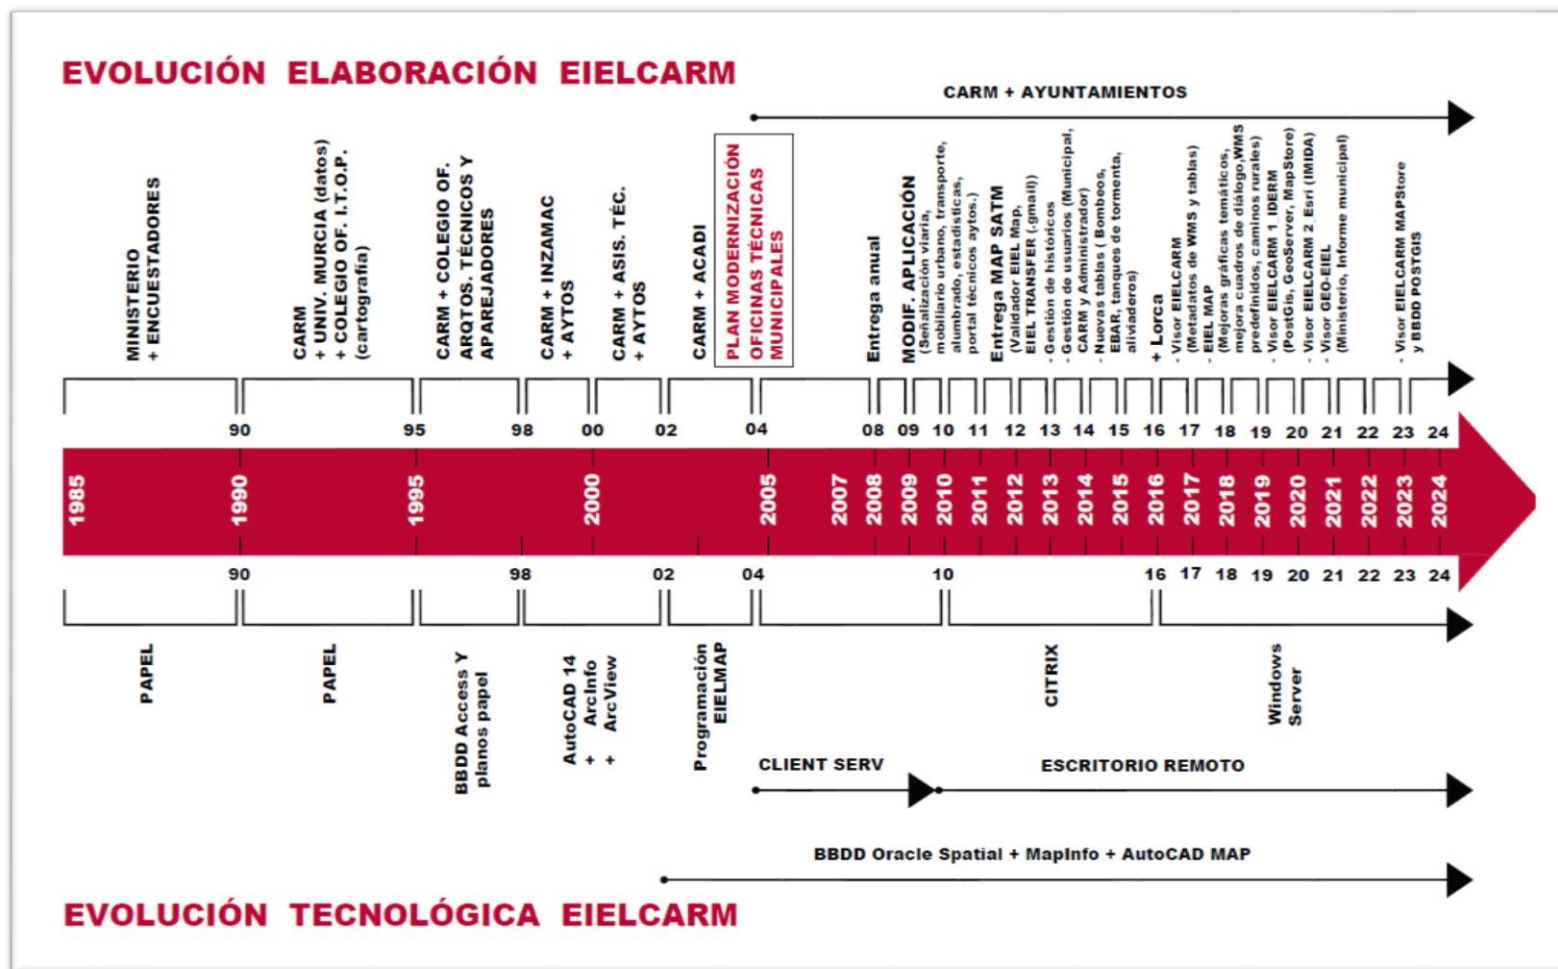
EVOLUCIÓN ELABORACIÓN EIELCARM

CARM + AYUNTAMIENTOS

MINISTERIO + ENCUESTADORES

CARM + UNIV. MURCIA (datos) + COLEGIO OF. I.T.O.P. (cartografía)

CARM + COLEGIO OF. ARQTOS. TÉCNICOS Y APAREJADORES

CARM + INZAMAC + AYTOS

CARM + ASIS. TÉC. + AYTOS

CARM + ACADI

PLAN MODERNIZACIÓN OFICINAS TÉCNICAS MUNICIPALES

Entrega anual

MODIF. APLICACIÓN (Señalización viaria, mobiliario urbano, transporte, alumbrado, estadísticas, portal técnicos aytos.)

Entrega MAP SATM (Validador EIEL Map, EIEL TRANSFER (.gmail))

- Gestión de históricos
- Gestión de usuarios (Municipal, CARM y Administrador)
- Nuevas tablas ( Bombeos, EBAR, tanques de tormenta, aliviaderos)

+ Lorca

- Visor EIELCARM (Metadatos de WMS y tablas)
- EIEL MAP (Mejoras gráficas temáticos, mejora cuadros de diálogo,WMS predefinidos, caminos rurales)
- Visor EIELCARM 1 IDERM (PostGis, GeoServer, MapStore)
- Visor EIELCARM 2 Esri (IMIDA)
- Visor GEO-EIEL (Ministerio, Informe municipal)
- Visor EIELCARM MAPStore y BBDD POSTGIS

90 95 98 00 02 04 08 09 10 11 12 13 14 15 16 17 18 19 20 21 22 23 24

1985 1990 1995 2000 2005 2007 2008 2009 2010 2011 2012 2013 2014 2015 2016 2017 2018 2019 2020 2021 2022 2023 2024

90 98 02 04 10 16 17 18 19 20 21 22 23 24

PAPEL

PAPEL

BBDD Access Y planos papel

AutoCAD 14 + ArcInfo + ArcView

Programación EIELMAP

CITRIX

Windows Server

CLIENT SERV

ESCRITORIO REMOTO

BBDD Oracle Spatial + MapInfo + AutoCAD MAP

EVOLUCIÓN TECNOLÓGICA EIELCARM